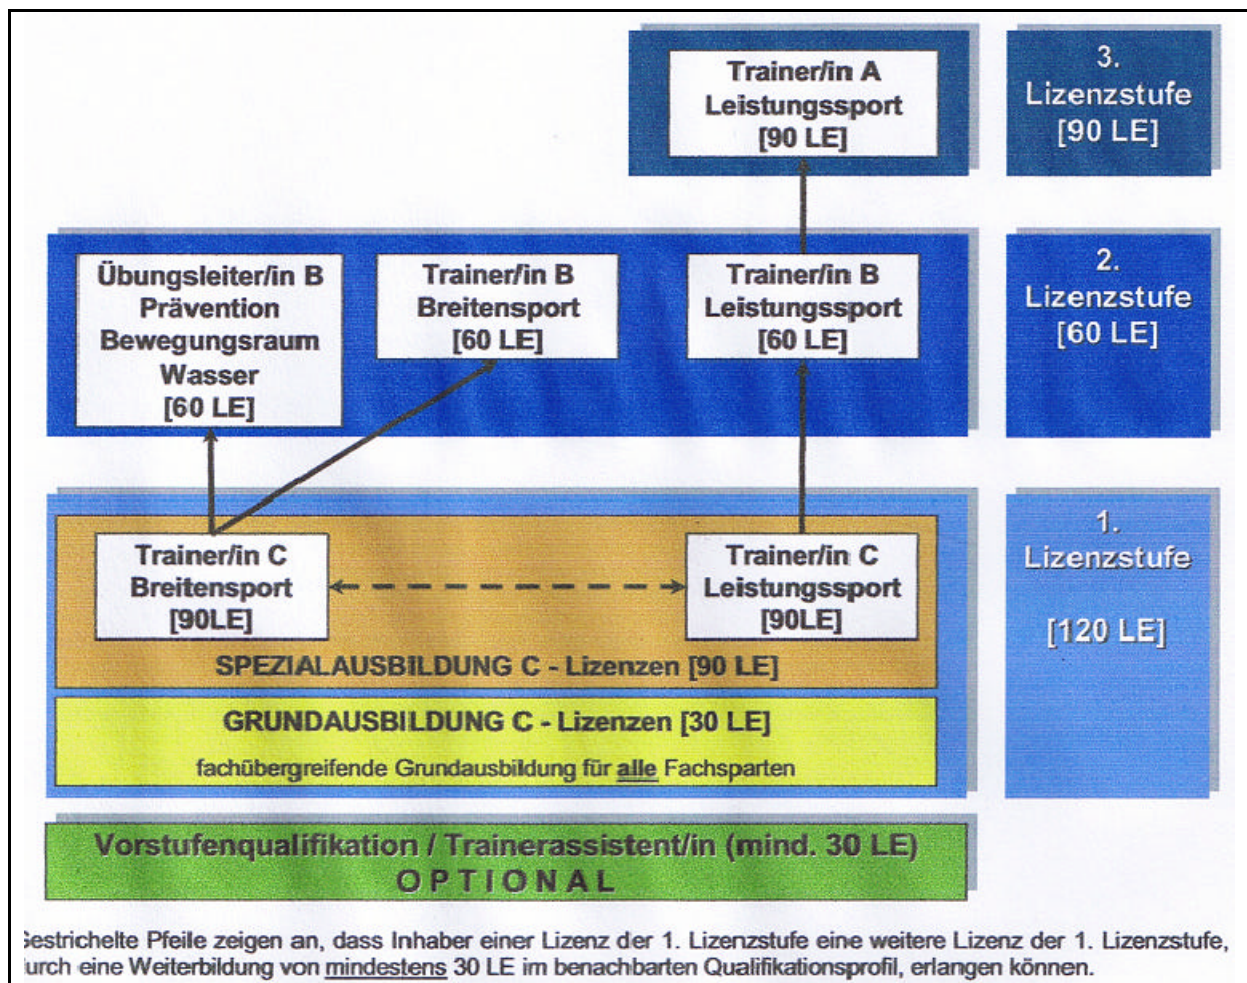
Trainer/in A
Leistungssport
[90 LE]

3.
Lizenzstufe
[90 LE]

Übungsleiter/in B
Prävention
Bewegungsraum
Wasser
[60 LE]

Trainer/in B
Breitensport
[60 LE]

Trainer/in B
Leistungssport
[60 LE]

2.
Lizenzstufe
[60 LE]

Trainer/in C
Breitensport
[90LE]

Trainer/in C
Leistungssport
[90LE]

1.
Lizenzstufe

[120 LE]

SPEZIALAUSBILDUNG C - Lizenzen [90 LE]

GRUNDAUSBILDUNG C - Lizenzen [30 LE]

fachübergreifende Grundausbildung für alle Fachsparten

Vorstufenqualifikation / Trainerassistent/in (mind. 30 LE)
OPTIONAL

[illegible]estrichelte Pfeile zeigen an, dass Inhaber einer Lizenz der 1. Lizenzstufe eine weitere Lizenz der 1. Lizenzstufe, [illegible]urch eine Weiterbildung von mindestens 30 LE im benachbarten Qualifikationsprofil, erlangen können.